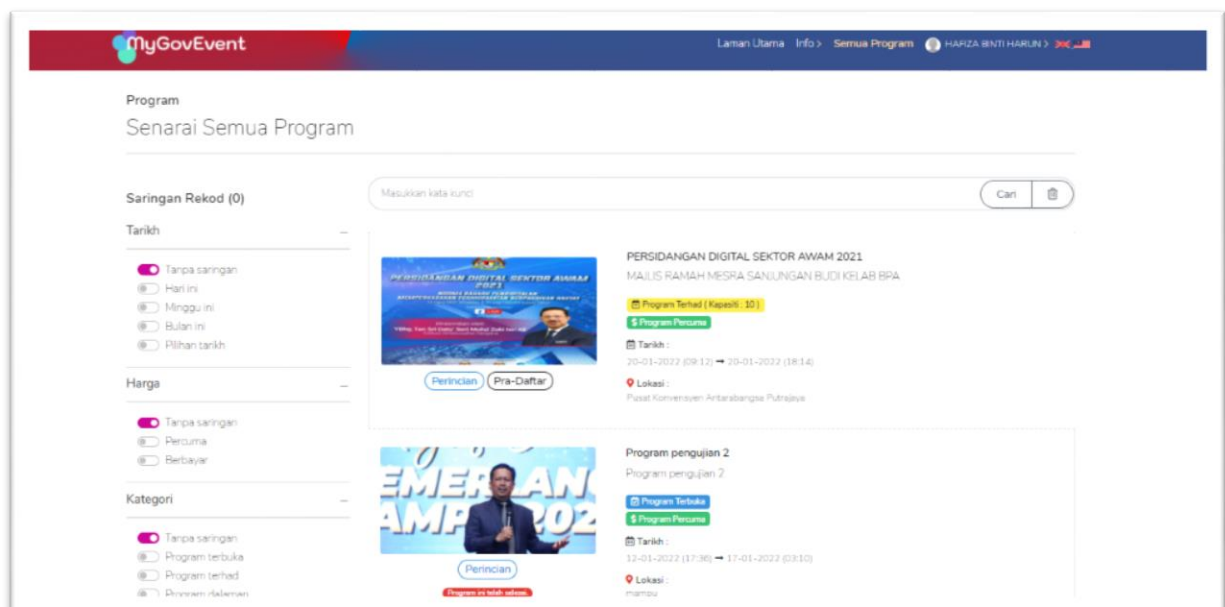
MyGovEvent

Laman Utama Info > Semua Program HAFIZA BINTI HARUN >

Program

Senarai Semua Program

Saringan Rekod (0)

Tarikh –

Tanpa saringan
Hari ini
Minggu ini
Bulan ini
Pilihan tarikh

Harga –

Tanpa saringan
Percuma
Berbayar

Kategori –

Tanpa saringan
Program terbuka
Program terhad
Program dalaman

Masukkan kata kunci

Cari

PERSIDANGAN DIGITAL SEKTOR AWAM 2021

Perincian Pra-Daftar

PERSIDANGAN DIGITAL SEKTOR AWAM 2021

MAJLIS RAMAH MESRA SANJUNGAN BUDI KELAB BPA

Program Terhad ( Kapasiti : 10 )

$ Program Percuma

Tarikh :

20-01-2022 (09:12) → 20-01-2022 (18:14)

Lokasi :

Pusat Konvensyen Antarabangsa Putrajaya

EMERLANG AMP 202

Perincian

Program ini telah selesai.

Program pengujian 2

Program pengujian 2

Program Terbuka

$ Program Percuma

Tarikh :

12-01-2022 (17:36) → 17-01-2022 (03:10)

Lokasi :

mampu